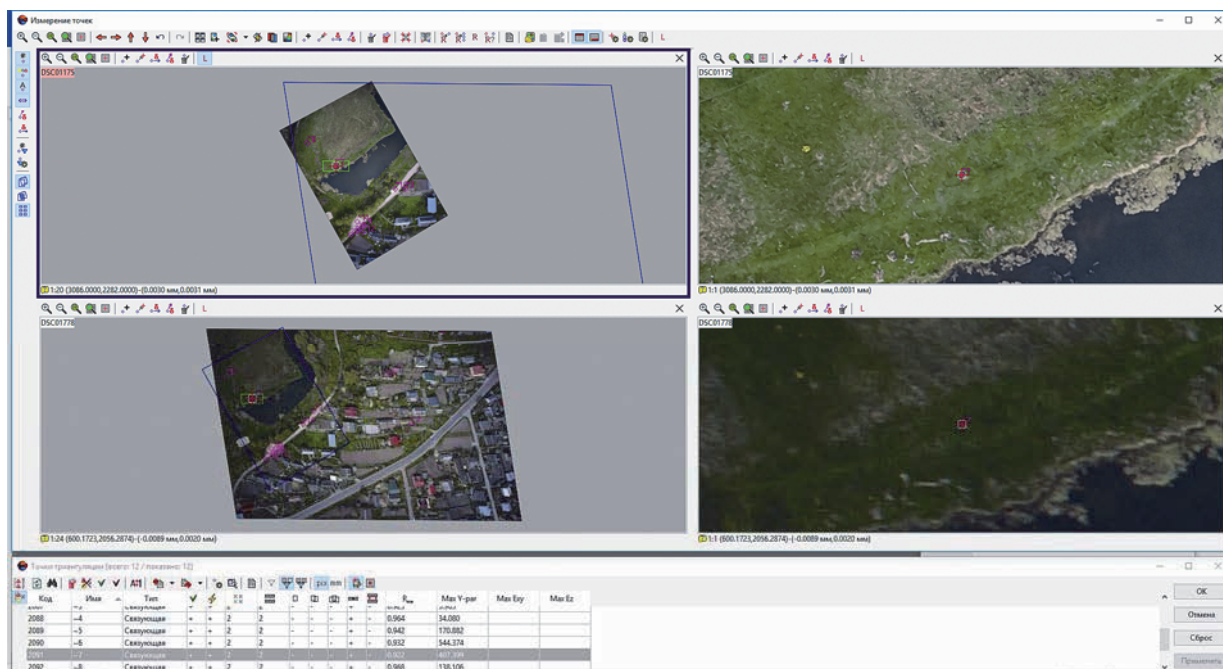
Измерение точек

DSC01175

1:20 (3086.0000,2282.0000)-(0.0030 мм,0.0031 мм)

DSC01175

1:1 (3086.0000,2282.0000)-(0.0030 мм,0.0031 мм)

DSC01178

1:24 (600.1723,2056.2874)-(-0.0089 мм,0.0020 мм)

DSC01178

1:1 (600.1723,2056.2874)-(-0.0089 мм,0.0020 мм)

Точки триангуляции (всего: 12 / показано: 12)

| Код | Имя | Тип | | | | | | | | | | | | Max Y-par | Max Exy | Max Ez |
|---|---|---|---|---|---|---|---|---|---|---|---|---|---|---|---|---|
| 2088 | ~4 | Связующая | + | + | 2 | 2 | - | - | - | + | - | 0.964 | 34.080 | | |
| 2089 | ~5 | Связующая | + | + | 2 | 2 | - | - | - | + | - | 0.942 | 170.882 | | |
| 2090 | ~6 | Связующая | + | + | 2 | 2 | - | - | - | + | - | 0.932 | 544.374 | | |
| 2091 | ~7 | Связующая | + | + | 2 | 2 | - | - | - | + | - | 0.922 | 407.394 | | |
| 2092 | ~8 | Связующая | + | + | 2 | 2 | - | - | - | + | - | 0.968 | 138.106 | | |

OK
Отмена
Сброс
Применить